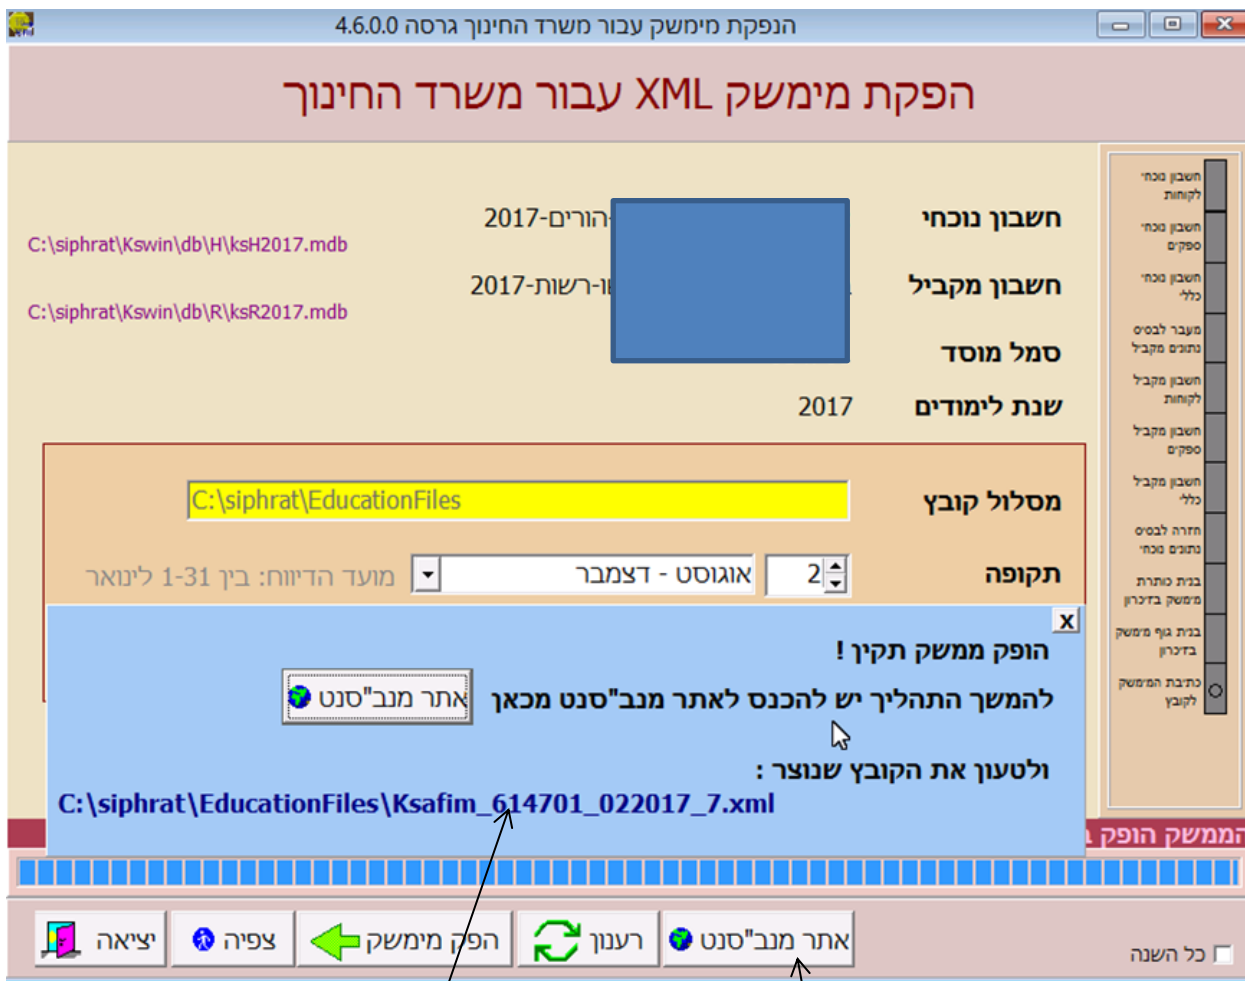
הנפקת מימשק עבור משרד החינוך גרסה 4.6.0.0

הפקת מימשק XML עבור משרד החינוך

חשבון נוכחי
2017-הורים-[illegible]
C:\siphrat\Kswin\db\H\ksH2017.mdb

חשבון מקביל
2017-רשות-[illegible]
C:\siphrat\Kswin\db\R\ksR2017.mdb

סמל מוסד

שנת לימודים
2017

מסלול קובץ
C:\siphrat\EducationFiles

תקופה
2
אוגוסט - דצמבר
מועד הדיווח: בין 1-31 לינואר

חשבון נוכחי לקוחות
חשבון נוכחי ספקים
חשבון נוכחי כללי
מעבר לבסיס נתונים מקביל
חשבון מקביל לקוחות
חשבון מקביל ספקים
חשבון מקביל כללי
חזרה לבסיס נתונים נוכחי
בנית כותרת ממשק בזכירה
בנית גוף ממשק בזכירה
כתיבת הממשק לקובץ

x
הופק ממשק תקין !
להמשך התהליך יש להכנס לאתר מנב"סנט מכאן
אתר מנב"סנט
ולטעון את הקובץ שנוצר :
C:\siphrat\EducationFiles\Ksafim_614701_022017_7.xml

הממשק הופק

יציאה
צפיה
הפק מימשק
רענון
אתר מנב"סנט
כל השנה